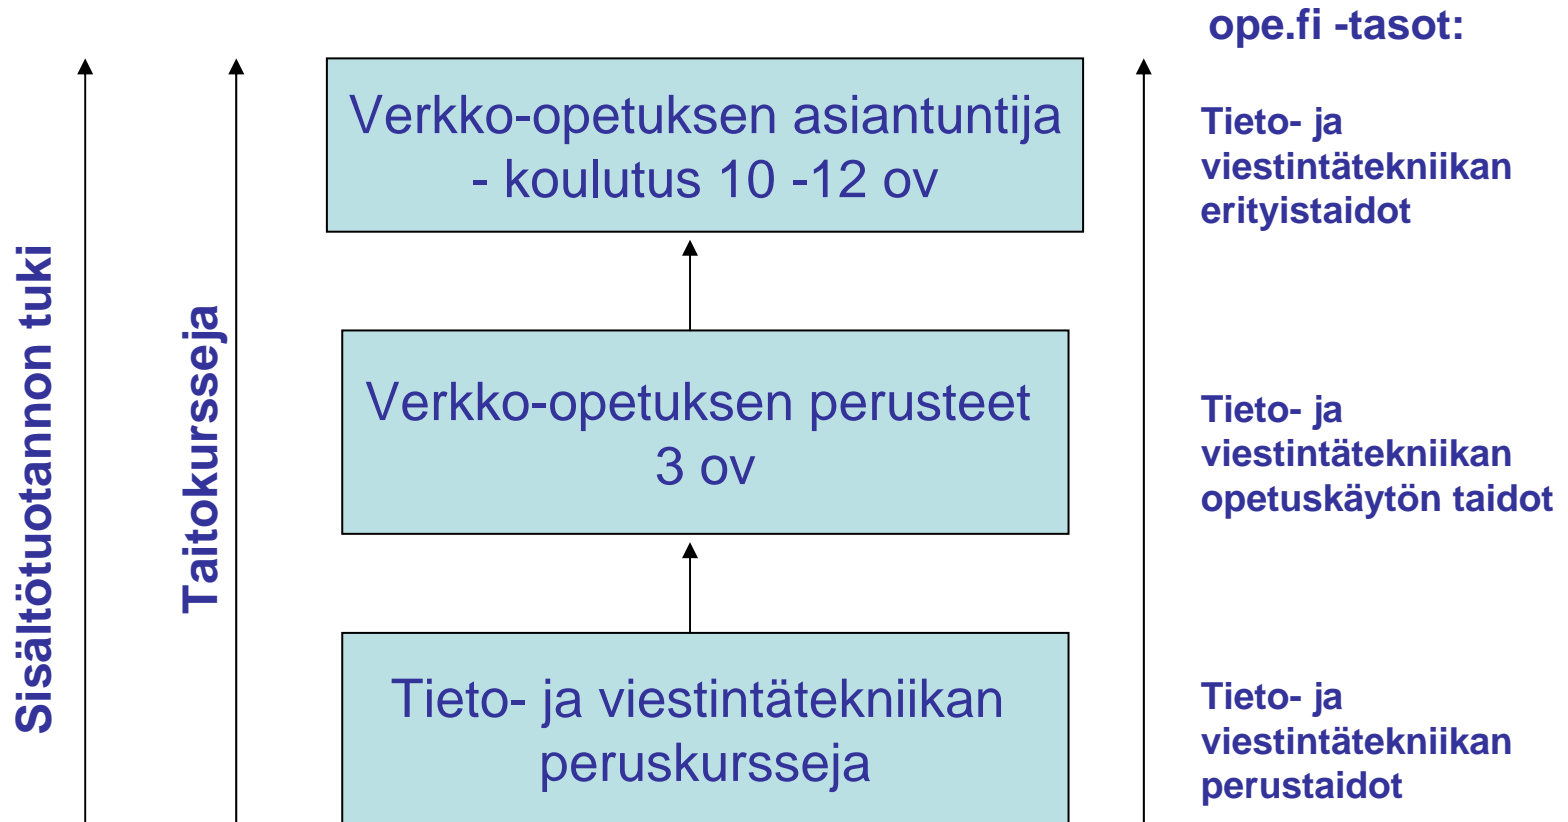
Sisältötuotannon tuki

Taitokursseja

Verkko-opetuksen asiantuntija - koulutus 10 -12 ov

Verkko-opetuksen perusteet 3 ov

Tieto- ja viestintätekniikan peruskursseja

ope.fi -tasot:

Tieto- ja viestintätekniikan erityistaidot

Tieto- ja viestintätekniikan opetuskäytön taidot

Tieto- ja viestintätekniikan perustaidot